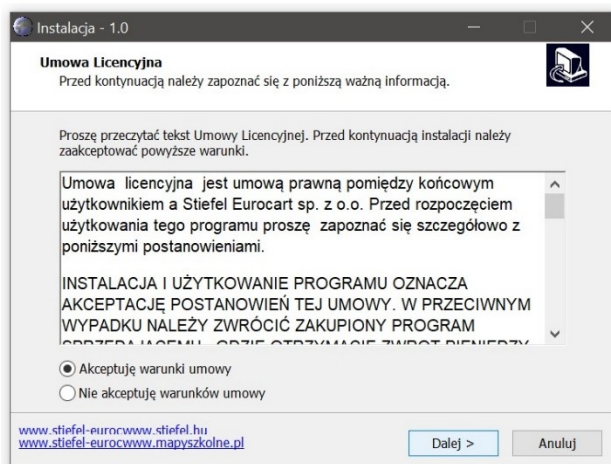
Instalacja - 1.0

Umowa Licencyjna
Przed kontynuacją należy zapoznać się z poniższą ważną informacją.

Proszę przeczytać tekst Umowy Licencyjnej. Przed kontynuacją instalacji należy zaakceptować powyższe warunki.

Umowa licencyjna jest umową prawną pomiędzy końcowym użytkownikiem a Stiefel Eurocart sp. z o.o. Przed rozpoczęciem użytkowania tego programu proszę zapoznać się szczegółowo z poniższymi postanowieniami.

INSTALACJA I UŻYTKOWANIE PROGRAMU OZNACZA AKCEPTACJĘ POSTANOWIEŃ TEJ UMOWY. W PRZECIWNYM WYPADKU NALEŻY ZWRÓCIĆ ZAKUPIONY PROGRAM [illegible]

Akceptuję warunki umowy
Nie akceptuję warunków umowy

www.stiefel-eurocwww.stiefel.hu
www.stiefel-eurocwww.mapyszkolne.pl

Dalej >
Anuluj